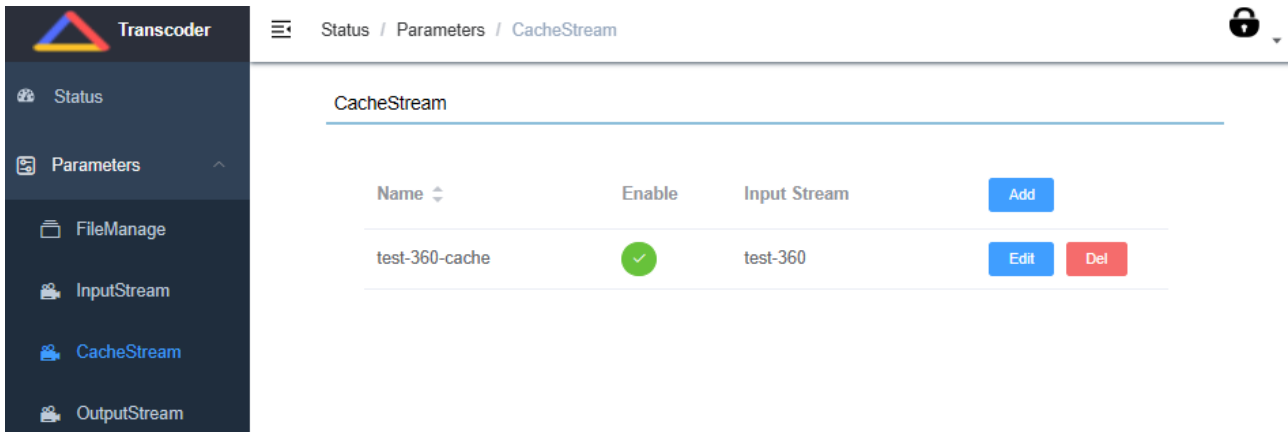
Transcoder

Status / Parameters / CacheStream

Status

Parameters

FileManage

InputStream

CacheStream

OutputStream

CacheStream

| Name | Enable | Input Stream | Add |
|---|---|---|---|
| test-360-cache | | test-360 | Edit Del |